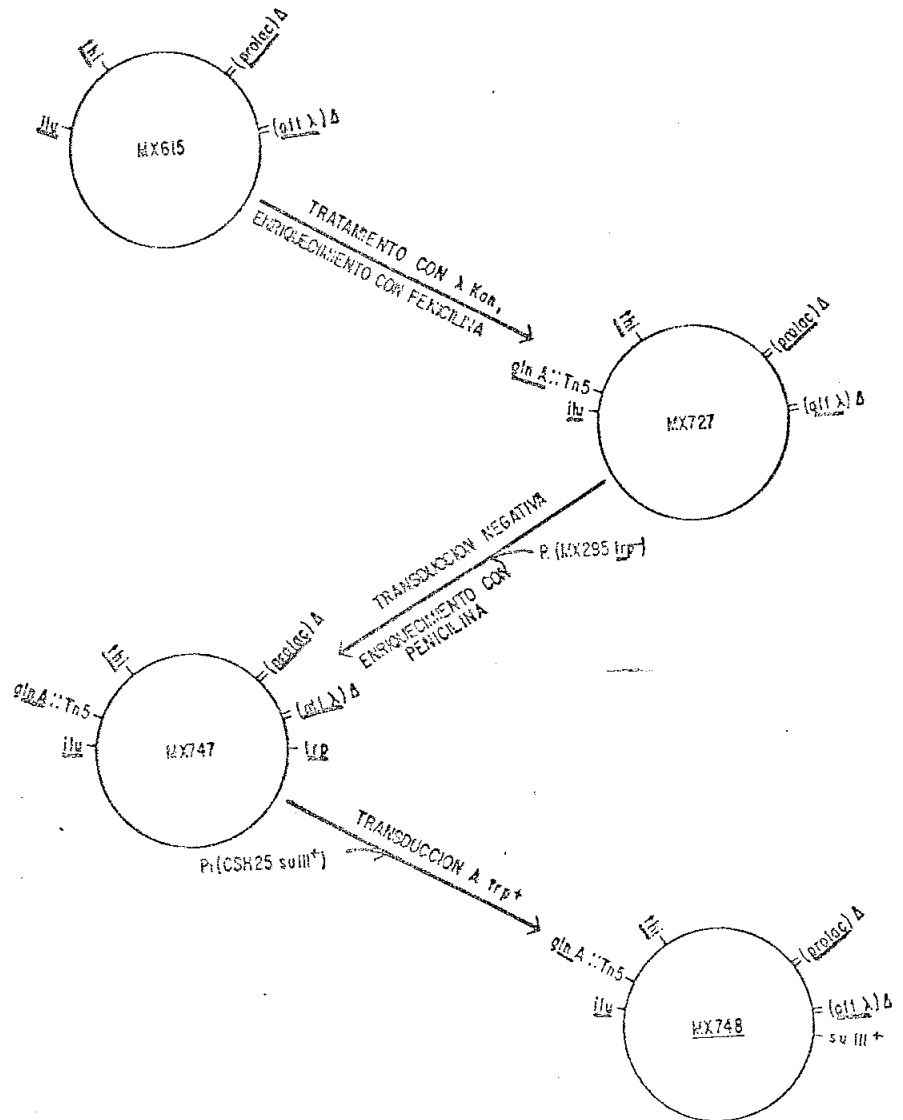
thi
(prolac) Δ
ilu
MX615
(att λ) Δ

TRATAMIENTO CON λ Kan,
ENRIQUECIMIENTO CON PENICILINA

thi
(prolac) Δ
gln A :: Tn5
ilu
MX727
(att λ) Δ

TRANSDUCCION NEGATIVA
P1 (MX295 trp⁻)
ENRIQUECIMIENTO CON PENICILINA

thi
(prolac) Δ
gln A :: Tn5
(att λ) Δ
ilu
MX747
trp

P1 (CSH25 suIII⁺)
TRANSDUCCION A trp+

gln A :: Tn5
thi
(prolac) Δ
ilu
MX748
(att λ) Δ
su III +